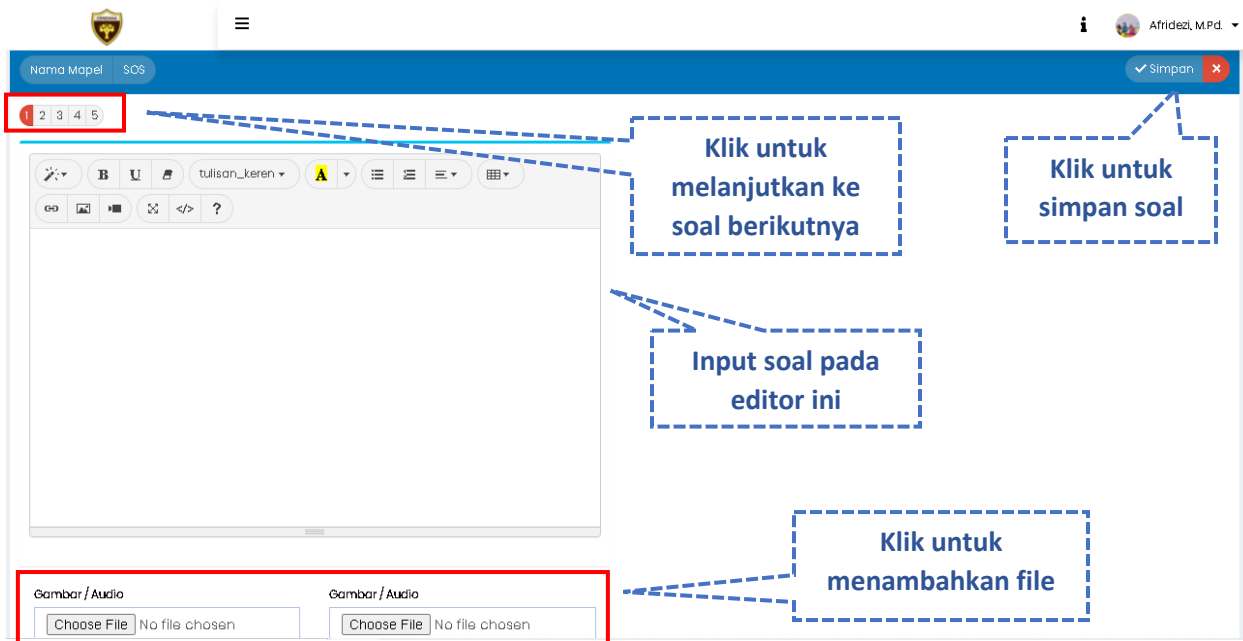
Afridezi, M.Pd.

Nama Mapel SOS

Simpan

1 2 3 4 5

B U tulisan_keren A

?

Klik untuk melanjutkan ke soal berikutnya

Klik untuk simpan soal

Input soal pada editor ini

Klik untuk menambahkan file

Gambar / Audio
Choose File No file chosen

Gambar / Audio
Choose File No file chosen